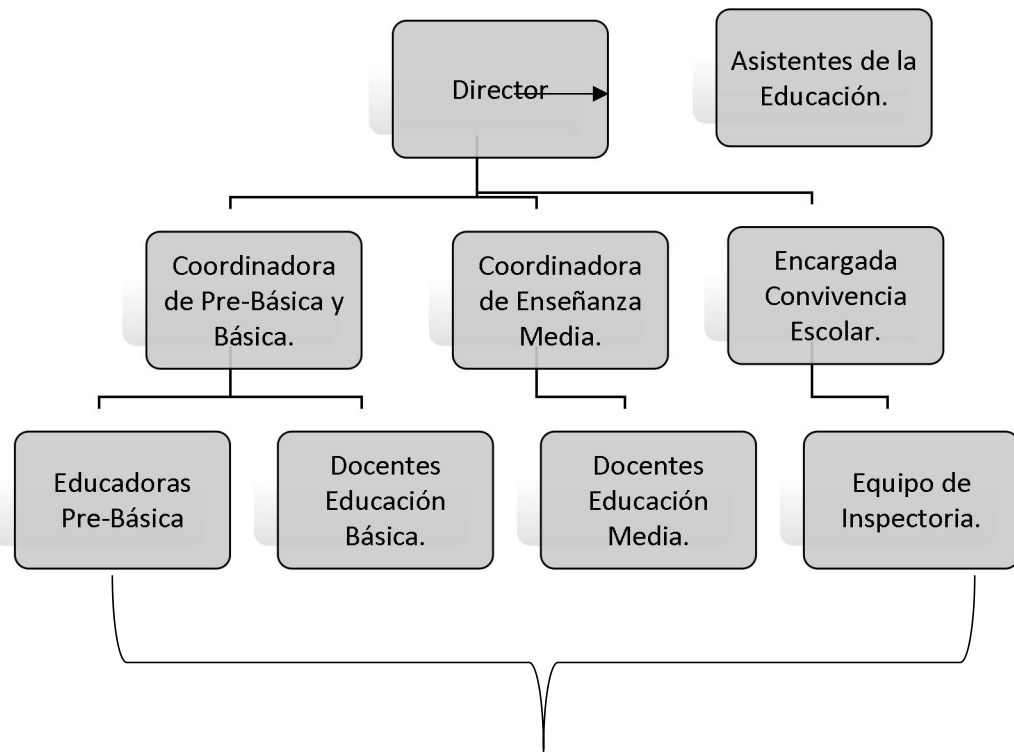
Director

Asistentes de la Educación.

Coordinadora de Pre-Básica y Básica.

Coordinadora de Enseñanza Media.

Encargada Convivencia Escolar.

Educadoras Pre-Básica

Docentes Educación Básica.

Docentes Educación Media.

Equipo de Inspectoria.